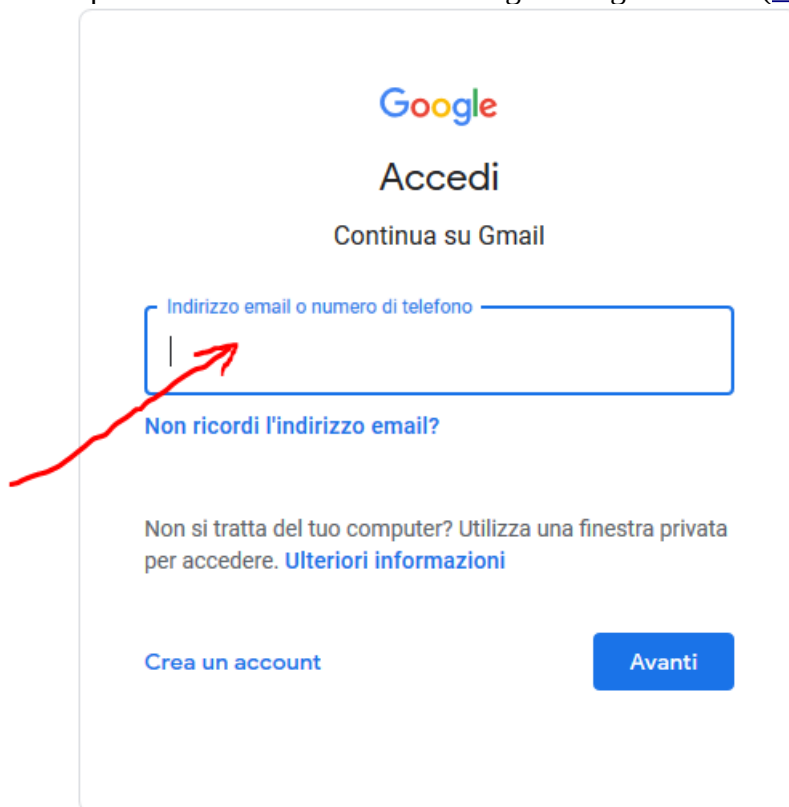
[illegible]

Google

Accedi

Continua su Gmail

Indirizzo email o numero di telefono

Non ricordi l'indirizzo email?

Non si tratta del tuo computer? Utilizza una finestra privata per accedere. Ulteriori informazioni

Crea un account

Avanti